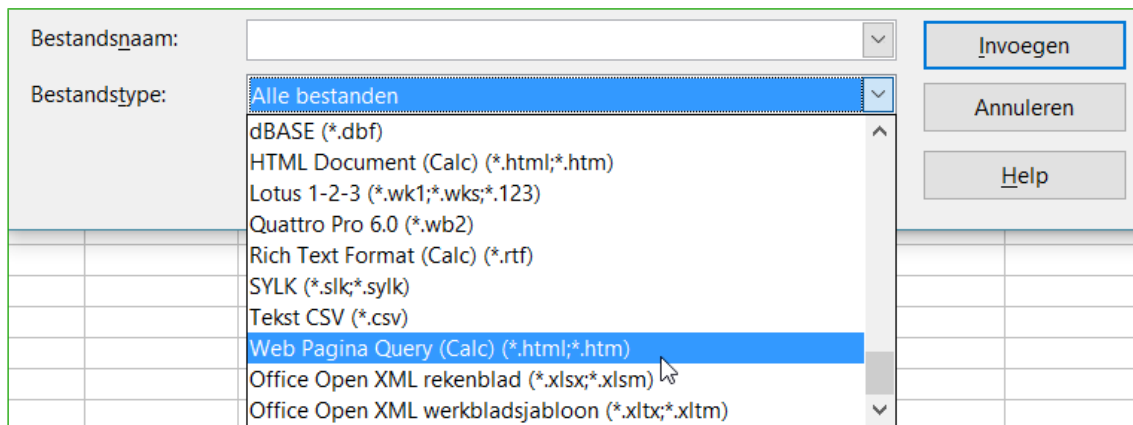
Bestandsnaam:

Bestandstype:

Alle bestanden

dBASE (*.dbf)
HTML Document (Calc) (*.html;*.htm)
Lotus 1-2-3 (*.wk1;*.wks;*.123)
Quattro Pro 6.0 (*.wb2)
Rich Text Format (Calc) (*.rtf)
SYLK (*.slk;*.sylk)
Tekst CSV (*.csv)
Web Pagina Query (Calc) (*.html;*.htm)
Office Open XML rekenblad (*.xlsx;*.xlsm)
Office Open XML werkbladsjabloon (*.xltx;*.xltm)

Invoegen

Annuleren

Help